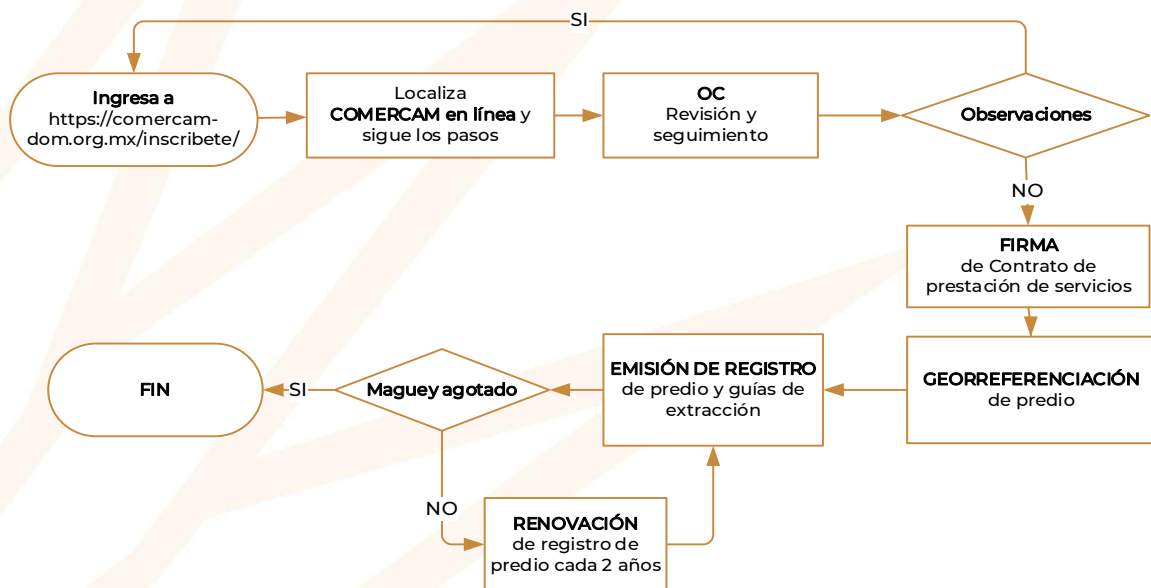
SI

Ingresa a https://comercam-dom.org.mx/inscribete/

Localiza COMERCAM en línea y sigue los pasos

OC
Revisión y seguimiento

Observaciones

NO

FIRMA
de Contrato de prestación de servicios

GEORREFERENCIACIÓN
de predio

EMISIÓN DE REGISTRO
de predio y guías de extracción

Maguey agotado

SI

FIN

NO

RENOVACIÓN
de registro de predio cada 2 años